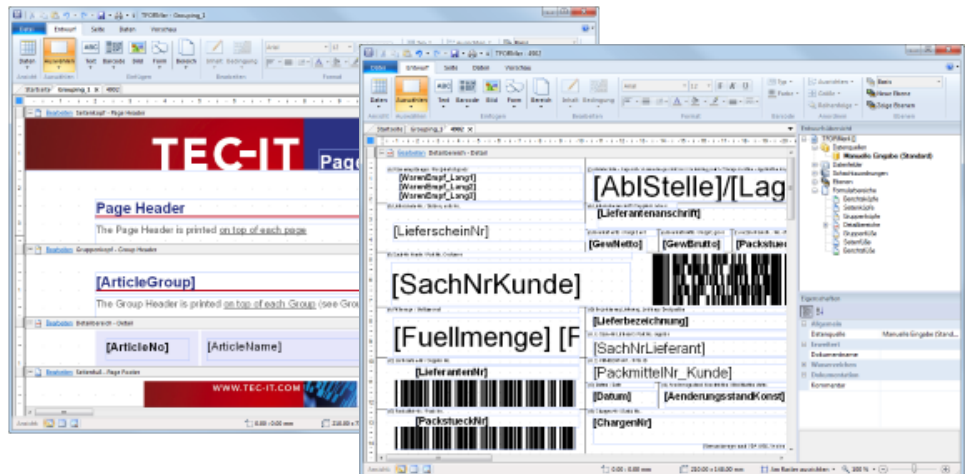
TFORMer - Grouping_1

Datei Entwurf Seite Daten Vorschau

Daten Auswählen Text Barcode Bild Form Bereich Inhalt Bedingung

Ansicht Auswählen Einfügen Bearbeiten Format

Startseite Grouping_1 4002

Bearbeiten Seitenkopf - Page Header

TEC-IT

Page

Page Header

The Page Header is printed on top of each page

Bearbeiten Gruppenkopf - Group Header

[ArticleGroup]

The Group Header is printed on top of each Group (see Grou

Bearbeiten Detailbereich - Detail

[ArticleNo]

[ArticleName]

Bearbeiten Seitenfuß - Page Footer

WWW.TEC-IT.COM

Anzeige

0,00 : 0,00 mm

TFORMer - 4002

Datei Entwurf Seite Daten Vorschau

Daten Auswählen Text Barcode Bild Form Bereich Inhalt Bedingung

Ansicht Auswählen Einfügen Bearbeiten Format Barcode Ordnen

Ebene Neue Ebene Zeige Ebenen

Startseite Grouping_1 4002

Bearbeiten Detailbereich - Detail

[WarenEmpf_Lang1]
[WarenEmpf_Lang2]
[WarenEmpf_Lang3]

[AblStelle]/[Lag

[Lieferantenanschrift]

[LieferscheinNr]

[GewNetto]

[GewBrutto]

[Packstue

[SachNrKunde]

[Fuellmenge] [F

[Lieferbezeichnung]

[SachNrLieferant]

[LieferantenNr]

[PackmittelNr_Kunde]

[Datum]

[AenderungsstandKonst]

[PackstueckNr]

[ChargenNr]

Datenbereiche

TFORMer 2
Datenquellen
Manuelle Eingabe (Standard)
Datenfelder
Schriftauszeichnungen
Ebenen
Formularbereiche
Berichtskopf
Seitenkopf
Gruppenkopf
Detailbereich
Gruppenfuß
Seitenfuß
Berichtsfuß

Eigenschaften

Allgemein
Datenquelle Manuelle Eingabe (Standa
Erweitert
Dokumentname
Wasserzeichen
Dokumentation
Kommentar

Anzeige

0,00 : 0,00 mm

210,00 x 148,00 mm

Am Raster ausrichten

100 %